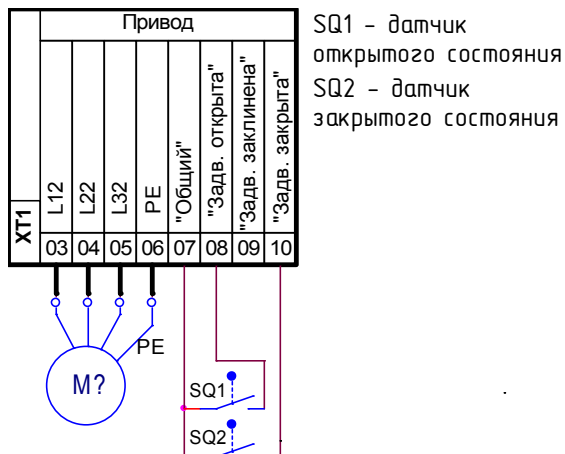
Привод

XT1

| L12 | L22 | L32 | PE | "Общий" | "Задв. открыта" | "Задв. заклинена" | "Задв. закрыта" |
|---|---|---|---|---|---|---|---|
| 03 | 04 | 05 | 06 | 07 | 08 | 09 | 10 |

SQ1 - датчик открытого состояния
SQ2 - датчик закрытого состояния

PE

M?

SQ1

SQ2